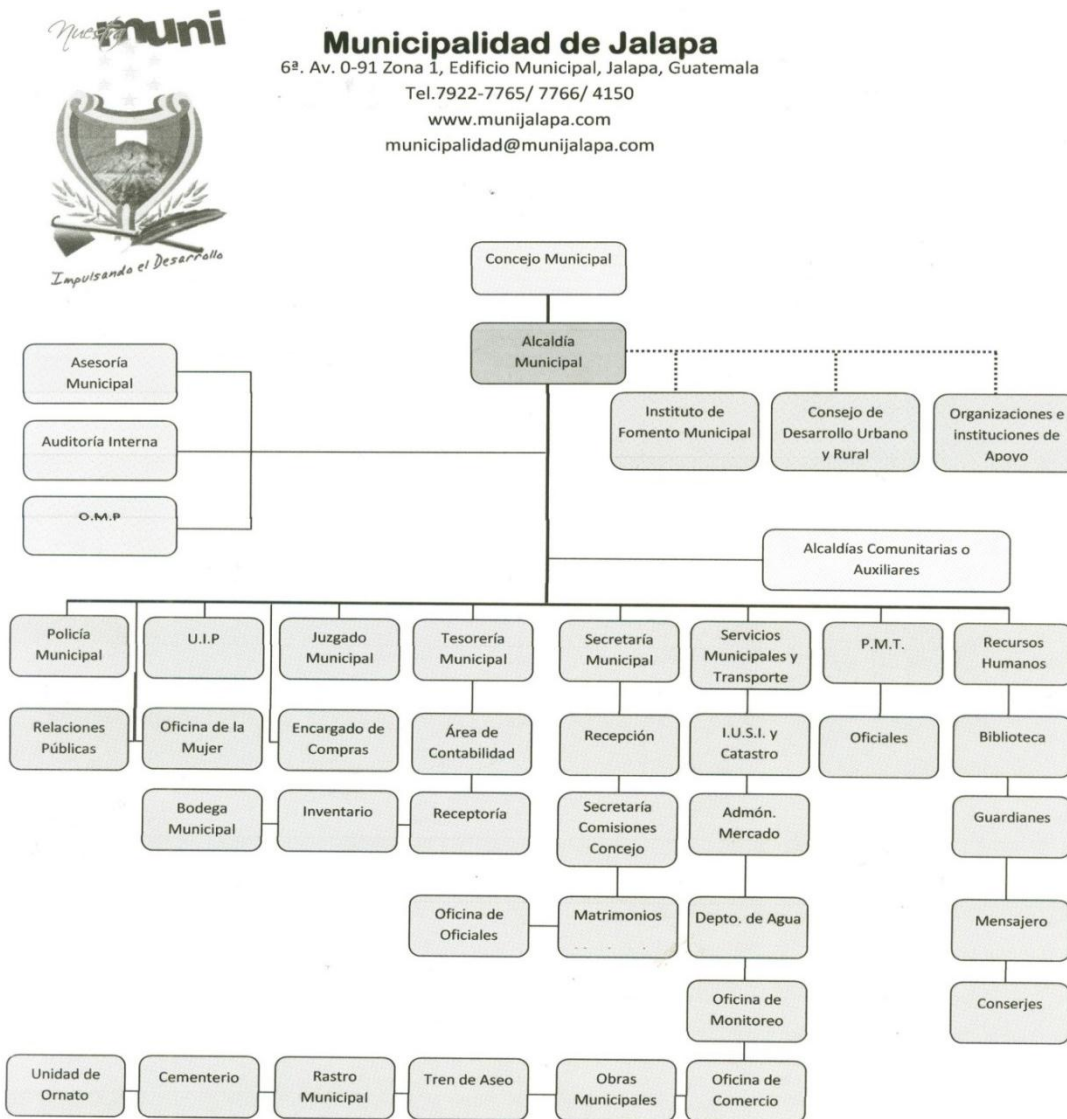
Nuestra muni

Impulsando el Desarrollo

Municipalidad de Jalapa
6ª. Av. 0-91 Zona 1, Edificio Municipal, Jalapa, Guatemala
Tel.7922-7765/ 7766/ 4150
www.munijalapa.com
municipalidad@munijalapa.com

Concejo Municipal

Alcaldía Municipal

Asesoría Municipal

Auditoría Interna

O.M.P

Instituto de Fomento Municipal

Consejo de Desarrollo Urbano y Rural

Organizaciones e instituciones de Apoyo

Alcaldías Comunitarias o Auxiliares

Policía Municipal

U.I.P

Juzgado Municipal

Tesorería Municipal

Secretaría Municipal

Servicios Municipales y Transporte

P.M.T.

Recursos Humanos

Relaciones Públicas

Oficina de la Mujer

Encargado de Compras

Área de Contabilidad

Recepción

I.U.S.I. y Catastro

Oficiales

Biblioteca

Bodega Municipal

Inventario

Receptoría

Secretaría Comisiones Concejo

Admón. Mercado

Guardianes

Oficina de Oficiales

Matrimonios

Depto. de Agua

Mensajero

Oficina de Monitoreo

Conserjes

Unidad de Ornato

Cementerio

Rastro Municipal

Tren de Aseo

Obras Municipales

Oficina de Comercio